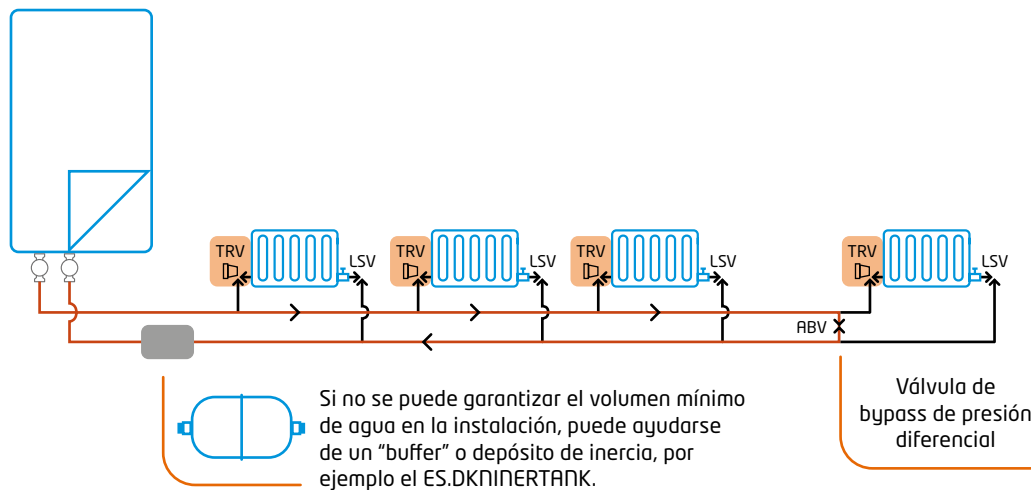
TRV
LSV
TRV
LSV
TRV
LSV
TRV
LSV
ABV

Si no se puede garantizar el volumen mínimo de agua en la instalación, puede ayudarse de un “buffer” o depósito de inercia, por ejemplo el ES.DKNINERTANK.

Válvula de bypass de presión diferencial